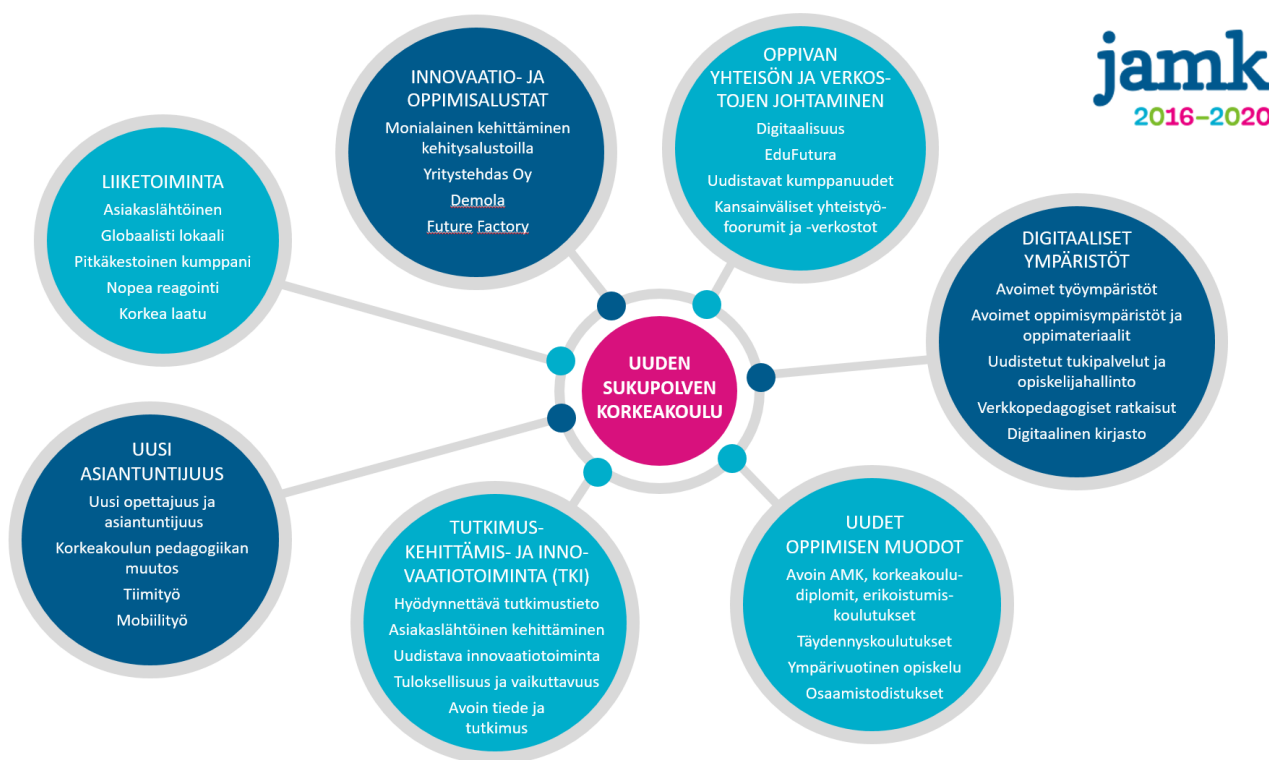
jamk
2016–2020

INNOVAATIO- JA OPPIMISALUSTAT
Monialainen kehittäminen kehitysalustoilla
Yritystehdas Oy
Demola
Future Factory

OPPIVAN YHTEISÖN JA VERKOSTOJEN JOHTAMINEN
Digitaalisuus
EduFutura
Uudistavat kumppanuudet
Kansainväliset yhteistyöfoorumit ja -verkostot

LIIKETOIMINTA
Asiakaslähtöinen
Globaalisti lokaali
Pitkäkestoinen kumppani
Nopea reagointi
Korkea laatu

DIGITAALISET YMPÄRISTÖT
Avoimet työympäristöt
Avoimet oppimisympäristöt ja oppimateriaalit
Uudistetut tukipalvelut ja opiskelijahallinto
Verkkopedagogiset ratkaisut
Digitaalinen kirjasto

UUDEN SUKUPOLVEN KORKEAKOULU

UUSI ASIANTUNTIJUUS
Uusi opettajuus ja asiantuntijuus
Korkeakoulun pedagogiikan muutos
Tiimityö
Mobiilityö

TUTKIMUS-KEHITTÄMIS- JA INNOVAATIOTOIMINTA (TKI)
Hyödynnettävä tutkimustieto
Asiakaslähtöinen kehittäminen
Uudistava innovaatiotoiminta
Tuloksellisuus ja vaikuttavuus
Avoin tiede ja tutkimus

UUDET OPPIMISEN MUODOT
Avoin AMK, korkeakoulu-diplomit, erikoistumiskoulutukset
Täydennyskoulutukset
Ympärivuotinen opiskelu
Osaamistodistukset